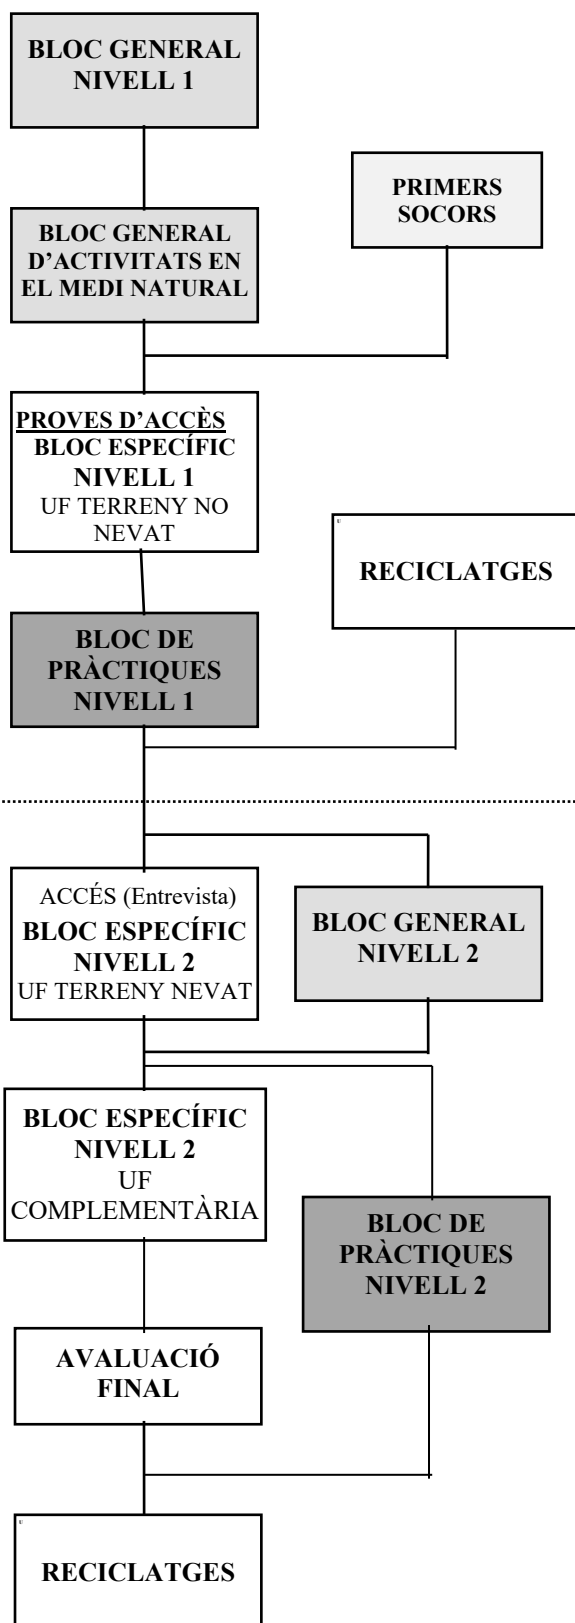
BLOC GENERAL NIVELL 1

PRIMERS SOCORS

BLOC GENERAL D'ACTIVITATS EN EL MEDI NATURAL

PROVES D'ACCÈS
BLOC ESPECÍFIC NIVELL 1
UF TERRENY NO NEVAT

RECICLATGES

BLOC DE PRÀCTIQUES NIVELL 1

ACCÉS (Entrevista)
BLOC ESPECÍFIC NIVELL 2
UF TERRENY NEVAT

BLOC GENERAL NIVELL 2

BLOC ESPECÍFIC NIVELL 2
UF COMPLEMENTÀRIA

BLOC DE PRÀCTIQUES NIVELL 2

AVALUACIÓ FINAL

RECICLATGES